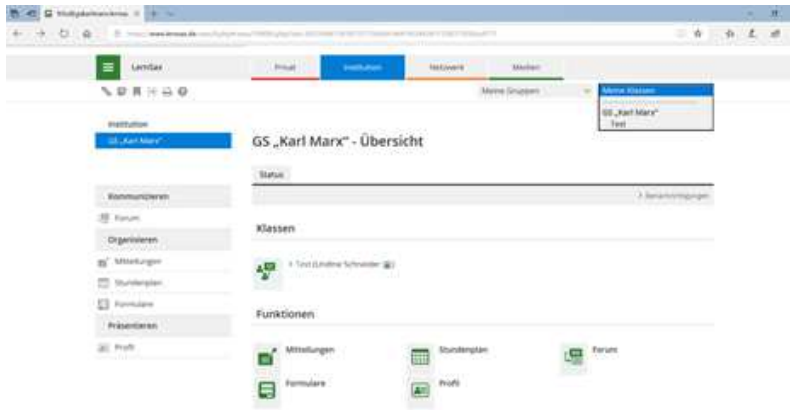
Lernsax

Privat | Institution | Netzwerk | Medien

Meine Gruppen

Meine Klassen

GS „Karl Marx“
Test

Institution
GS „Karl Marx“

GS „Karl Marx“ - Übersicht

Status

Benachrichtigungen

Klassen

Test (Lindine Schneider)

Kommunizieren
Forum
Organisieren
Mitteilungen
Stundenplan
Formulare
Präsentieren
Profil

Funktionen

Mitteilungen
Stundenplan
Forum
Formulare
Profil